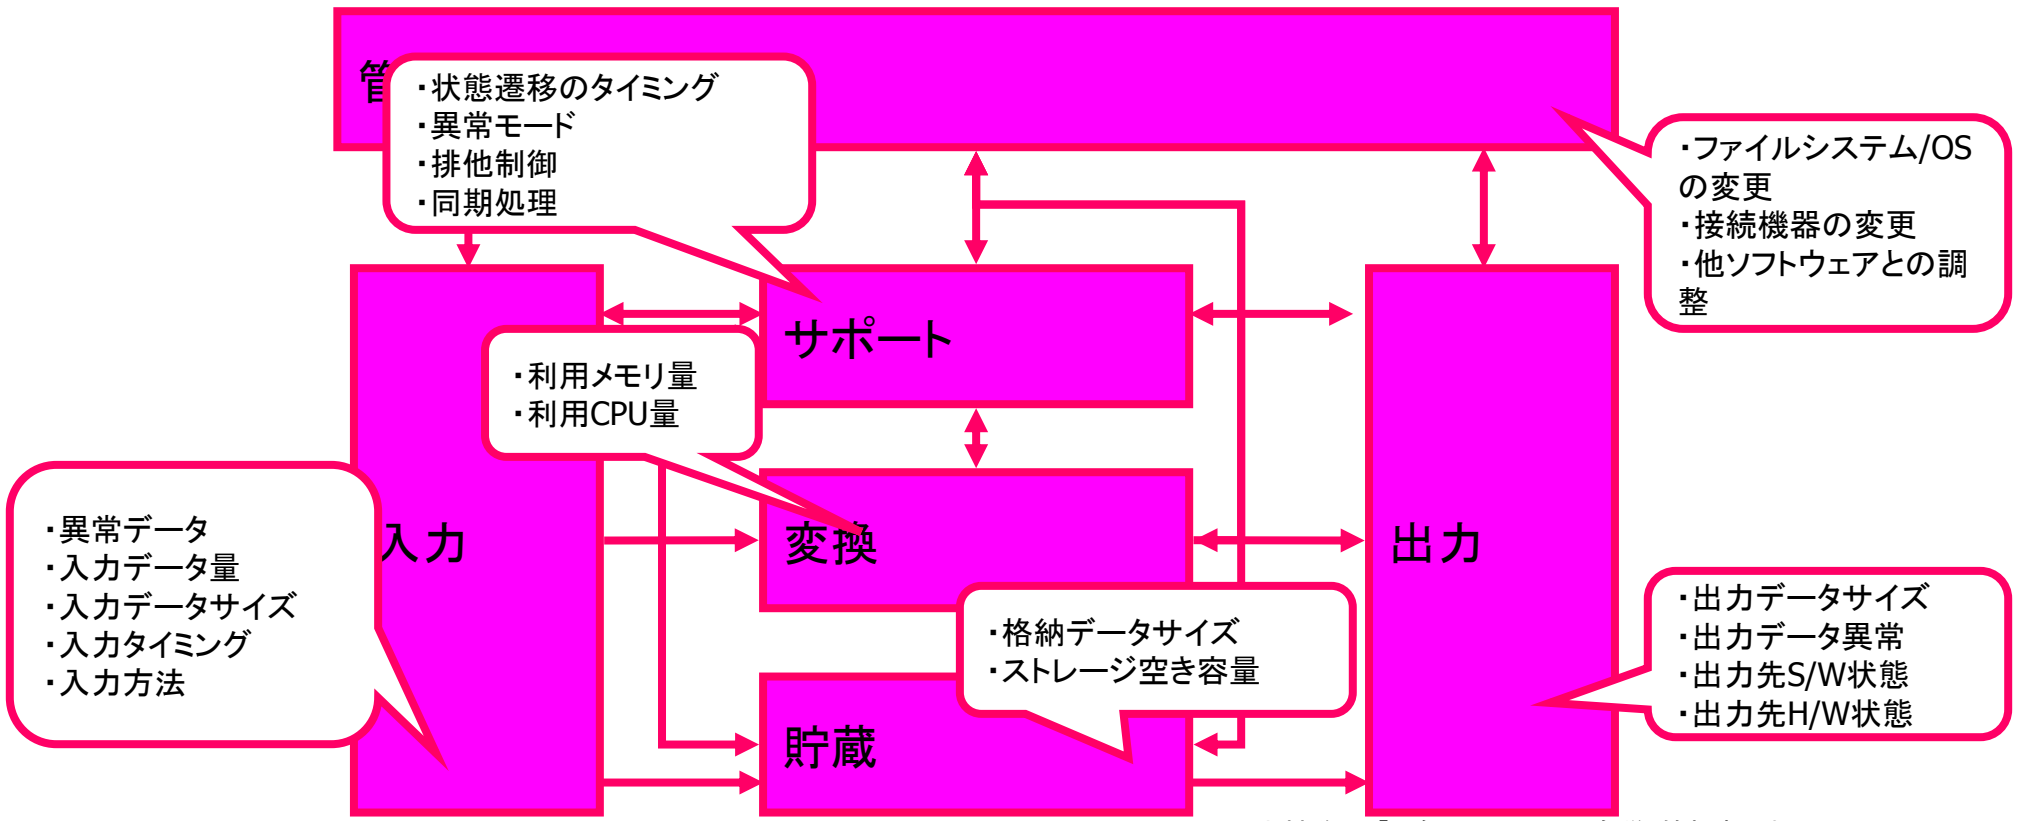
管

・状態遷移のタイミング
・異常モード
・排他制御
・同期処理

・ファイルシステム/OSの変更
・接続機器の変更
・他ソフトウェアとの調整

サポート

・利用メモリ量
・利用CPU量

入力

変換

出力

・異常データ
・入力データ量
・入力データサイズ
・入力タイミング
・入力方法

・格納データサイズ
・ストレージ空き容量

・出力データサイズ
・出力データ異常
・出力先S/W状態
・出力先H/W状態

貯蔵